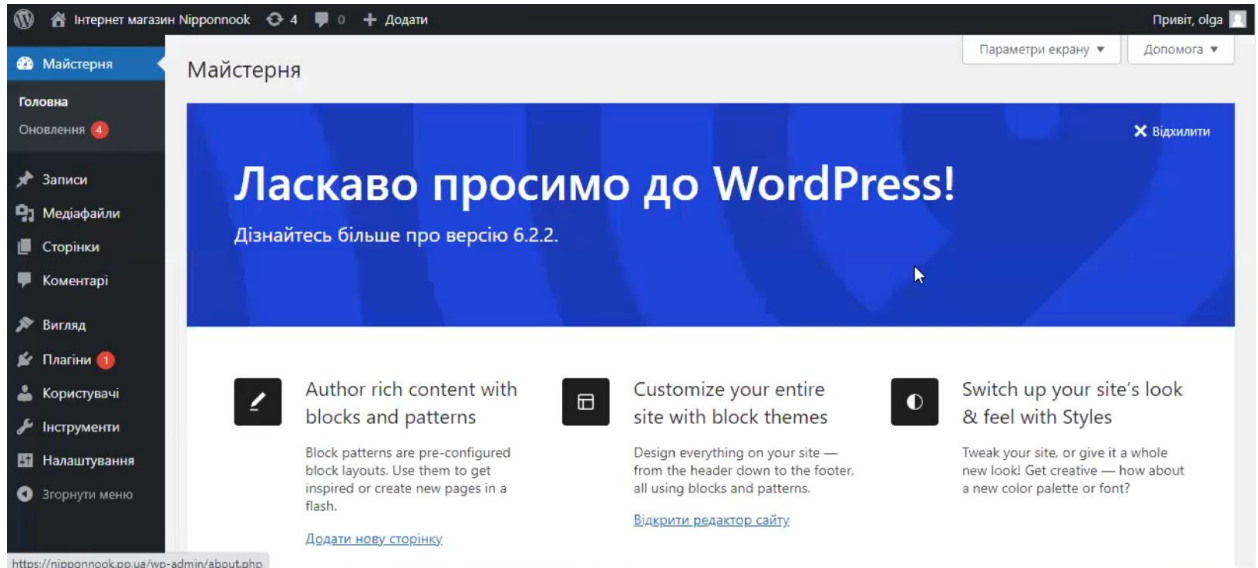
Інтернет магазин Nipponnook 4 0 + Додати
Привіт, olga

Майстерня
Головна
Оновлення 4
Записи
Медіафайли
Сторінки
Коментарі
Вигляд
Плагіни 1
Користувачі
Інструменти
Налаштування
Згорнути меню

Параметри екрану ▼
Допомога ▼

Майстерня

Відхилити

Ласкаво просимо до WordPress!
Дізнайтесь більше про версію 6.2.2.

Author rich content with blocks and patterns
Block patterns are pre-configured block layouts. Use them to get inspired or create new pages in a flash.
Додати нову сторінку

Customize your entire site with block themes
Design everything on your site — from the header down to the footer, all using blocks and patterns.
Відкрити редактор сайту

Switch up your site's look & feel with Styles
Tweak your site, or give it a whole new look! Get creative — how about a new color palette or font?

https://nipponnook.pp.ua/wp-admin/about.php